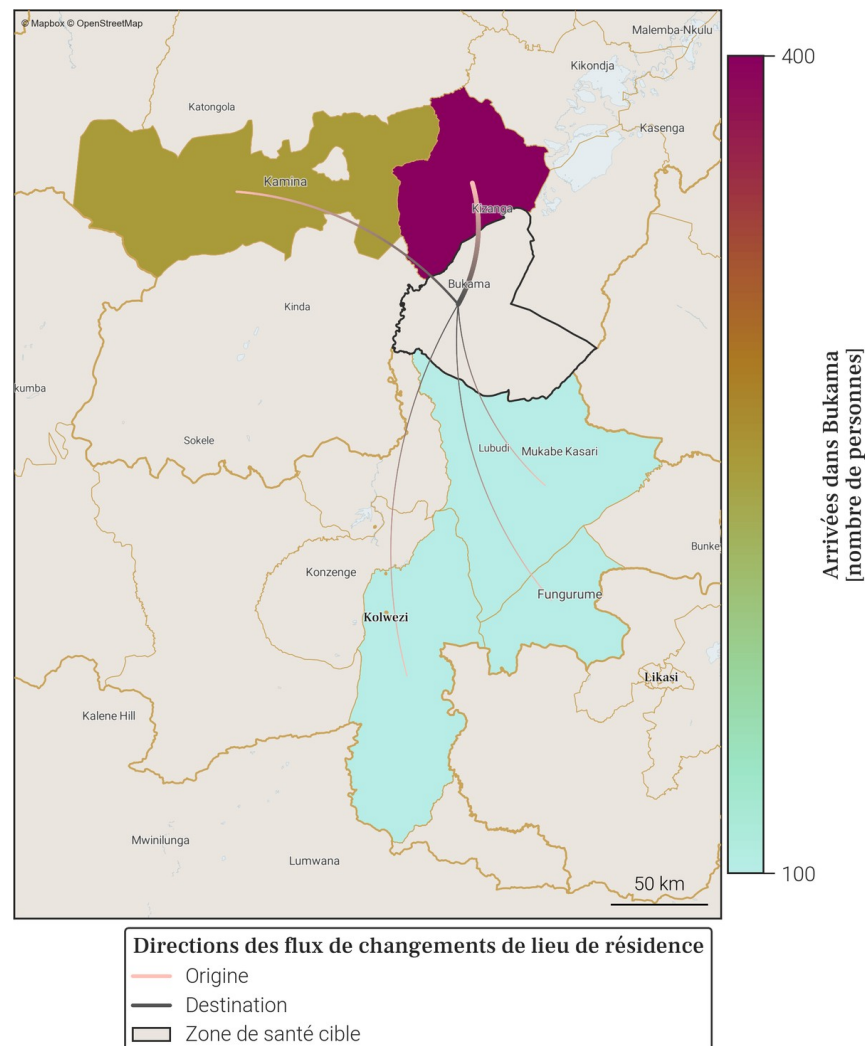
© Mapbox © OpenStreetMap

Malemba-Nkulu
Kikondja
Katongola
Kasenga
Kamina
Kikanga
Bukama
Kinda
kumba
Sokele
Lubudi
Mukabe Kasari
Bunke
Konzenge
Kolwezi
Fungurume
Likasi
Kalene Hill
Mwinilunga
Lumwana
50 km

400
100
Arrivées dans Bukama
[nombre de personnes]

Directions des flux de changements de lieu de résidence
Origine
Destination
Zone de santé cible